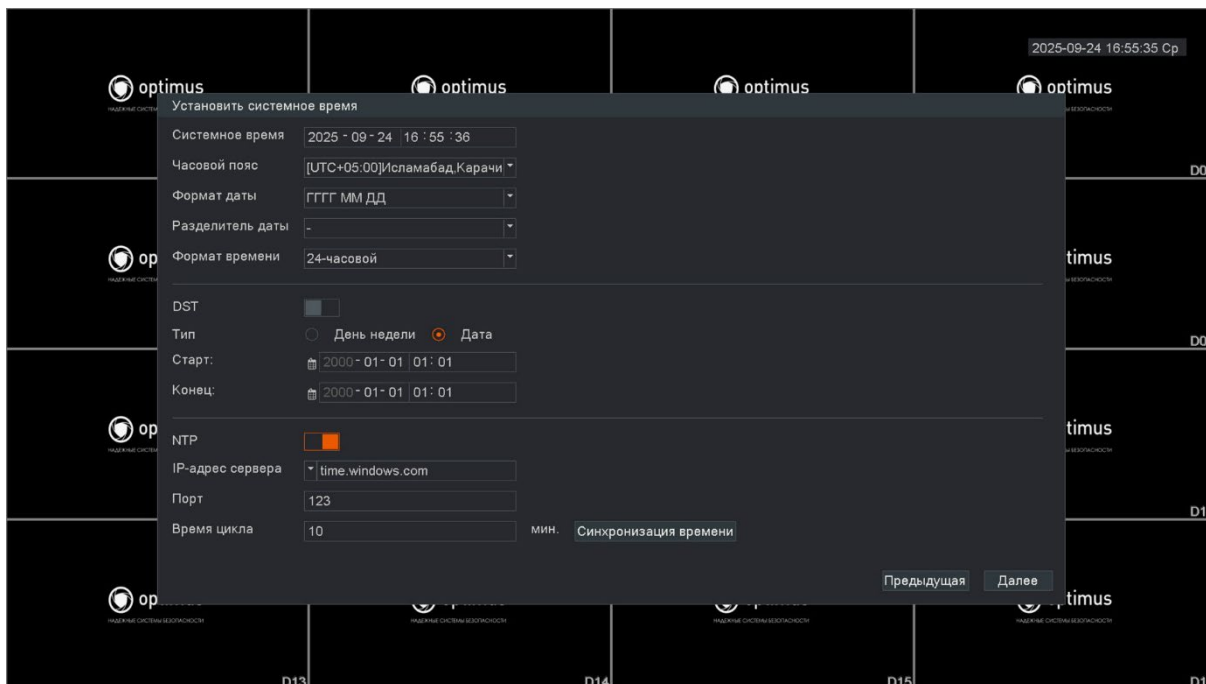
2025-09-24 16:55:35 Ср

optimus
optimus
optimus
optimus

Установить системное время

Системное время 2025 - 09 - 24 16 : 55 : 36
Часовой пояс [UTC+05:00]Исламабад,Карачи
Формат даты ГГГГ ММ ДД
Разделитель даты -
Формат времени 24-часовой

DST
Тип День недели Дата
Старт: 2000 - 01 - 01 01 : 01
Конец: 2000 - 01 - 01 01 : 01

NTP
IP-адрес сервера time.windows.com
Порт 123
Время цикла 10 мин. Синхронизация времени

Предыдущая Далее

D0
D0
D1
D13
D14
D15
D1

optimus
НАДЕЖНЫЕ СИСТЕМЫ БЕЗОПАСНОСТИ